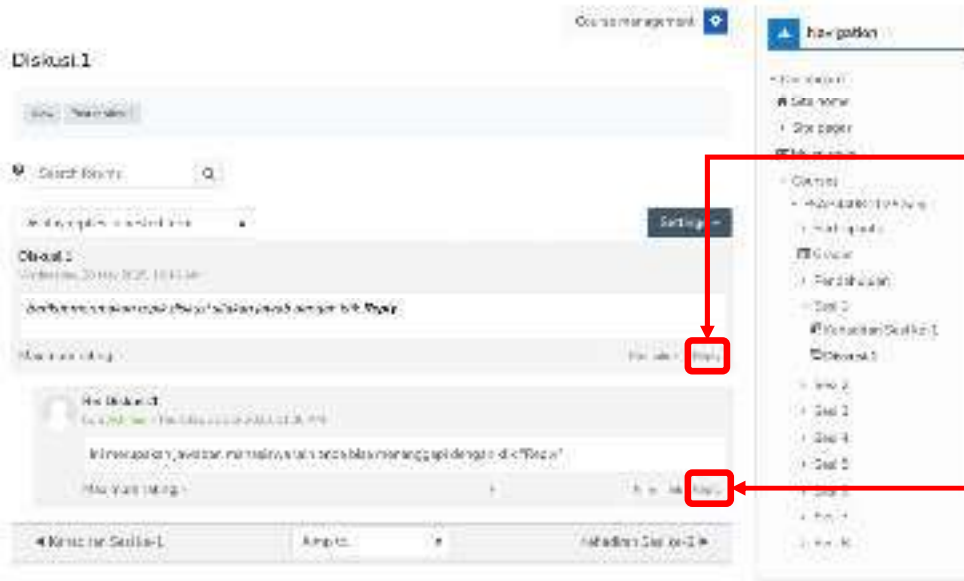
Course management

Diskusi 1

Search forums

Settings

Diskusi 1

Reply

Re: Diskusi 1

Ini merupakan jawaban mahasiswa, silahkan bila mau menanggapi dengan klik "Reply"

Reply

◄ Kehadiran Sesi ke-1

Jump to...

Kehadiran Sesi ke-2 ►

Navigation

Site home

Site pages

Courses

Participants

Sesi 1

Kehadiran Sesi ke-1

Diskusi 1

Sesi 2

Sesi 3

Sesi 4

Sesi 5